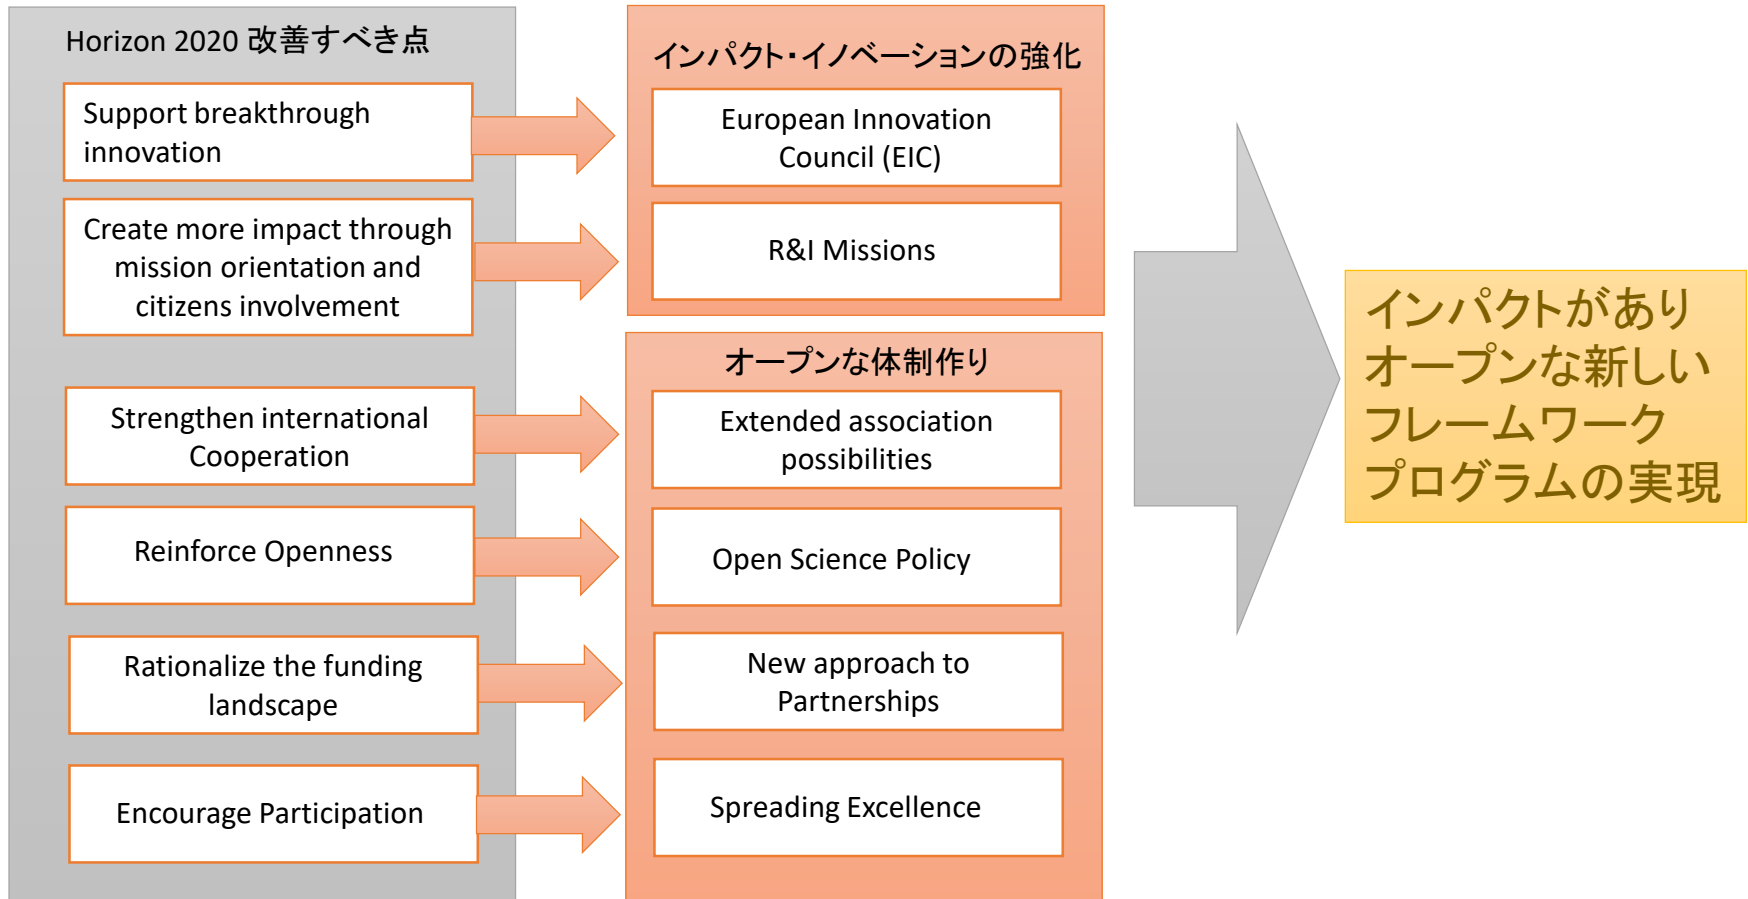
Horizon 2020 改善すべき点

Support breakthrough innovation

Create more impact through mission orientation and citizens involvement

Strengthen international Cooperation

Reinforce Openness

Rationalize the funding landscape

Encourage Participation

インパクト・イノベーションの強化

European Innovation Council (EIC)

R&I Missions

オープンな体制作り

Extended association possibilities

Open Science Policy

New approach to Partnerships

Spreading Excellence

インパクトがありオープンな新しいフレームワークプログラムの実現